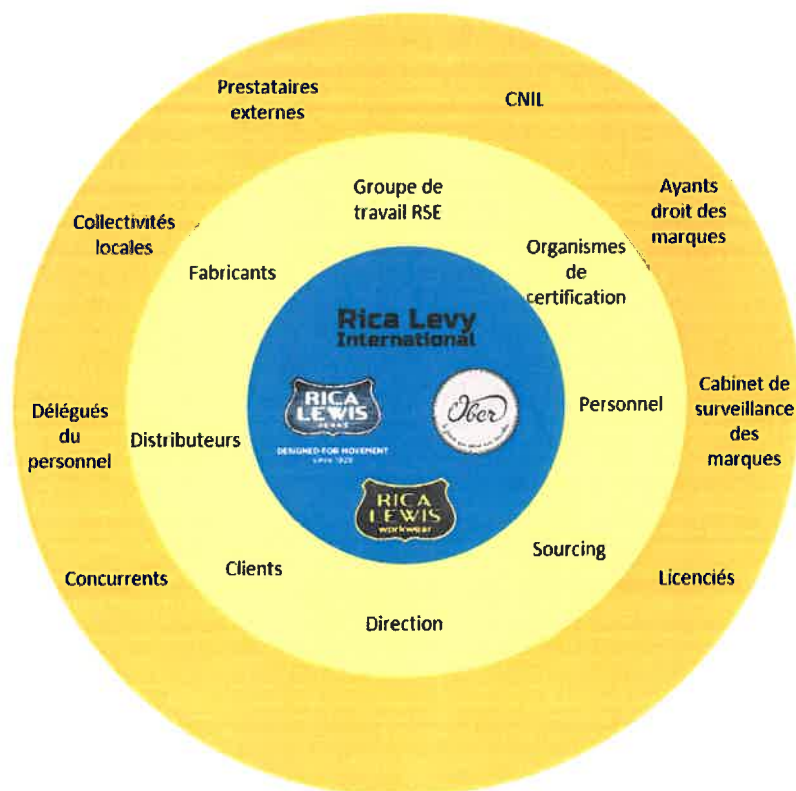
Prestataires externes

CNIL

Ayants droit des marques

Collectivités locales

Groupe de travail RSE

Fabricants

Organismes de certification

Rica Levy International

RICA LEWIS JEANS

DESIGNED FOR MOVEMENT since 1928

Ober

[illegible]

Personnel

Cabinet de surveillance des marques

Délégués du personnel

Distributeurs

RICA LEWIS workwear

Sourcing

Clients

Concurrents

Licenciés

Direction